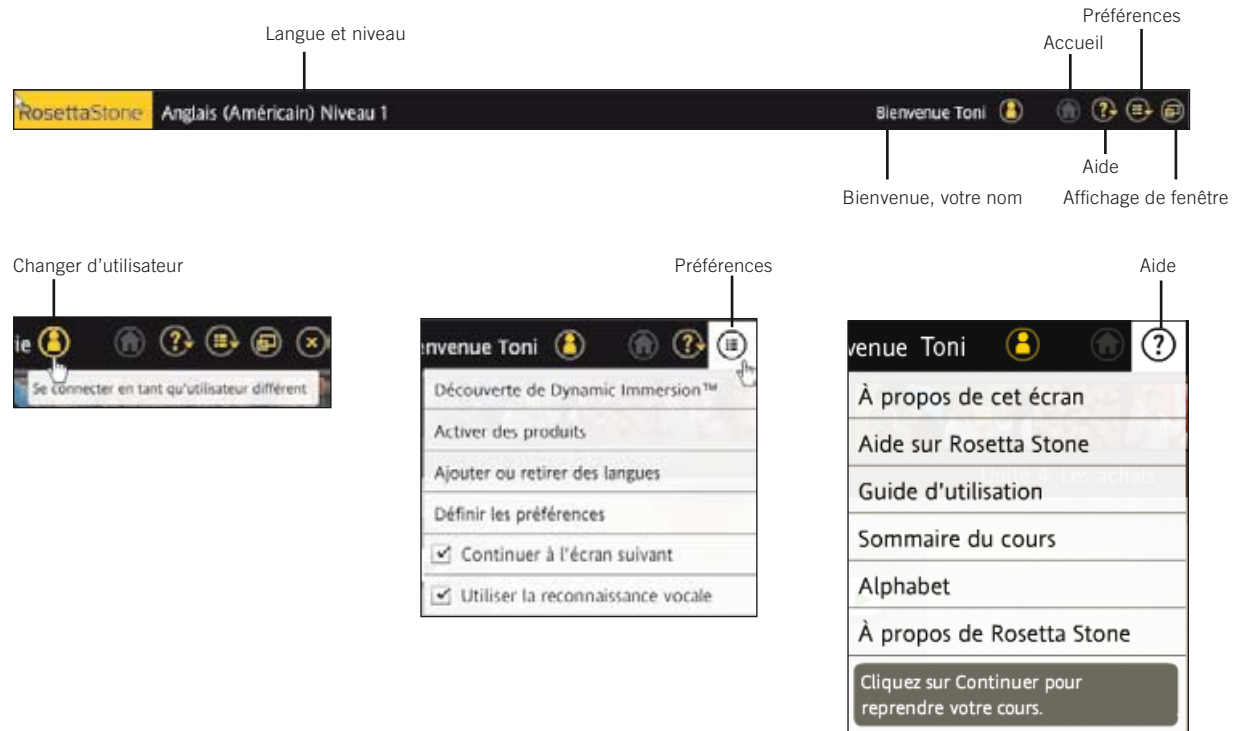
Langue et niveau

Préférences

Accueil

RosettaStone Anglais (Américain) Niveau 1

Bienvenue Toni

Aide

Bienvenue, votre nom

Affichage de fenêtre

Changer d'utilisateur

ie

Se connecter en tant qu'utilisateur différent

Préférences

nvenue Toni

Découverte de Dynamic Immersion™

Activer des produits

Ajouter ou retirer des langues

Définir les préférences

Continuer à l'écran suivant

Utiliser la reconnaissance vocale

Aide

venue Toni

À propos de cet écran

Aide sur Rosetta Stone

Guide d'utilisation

Sommaire du cours

Alphabet

À propos de Rosetta Stone

Cliquez sur Continuer pour reprendre votre cours.